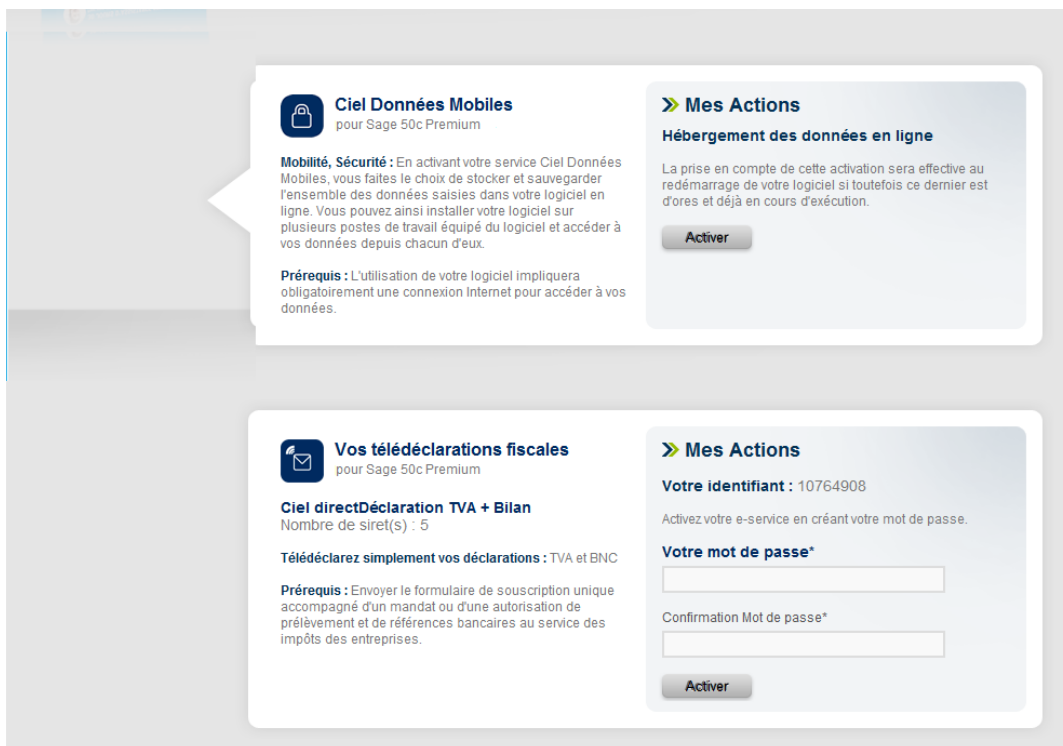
Ciel Données Mobiles
pour Sage 50c Premium

Mobilité, Sécurité : En activant votre service Ciel Données Mobiles, vous faites le choix de stocker et sauvegarder l'ensemble des données saisies dans votre logiciel en ligne. Vous pouvez ainsi installer votre logiciel sur plusieurs postes de travail équipé du logiciel et accéder à vos données depuis chacun d'eux.

Prérequis : L'utilisation de votre logiciel impliquera obligatoirement une connexion Internet pour accéder à vos données.

» Mes Actions
Hébergement des données en ligne

La prise en compte de cette activation sera effective au redémarrage de votre logiciel si toutefois ce dernier est d'ores et déjà en cours d'exécution.

Activer

Vos télédéclarations fiscales
pour Sage 50c Premium

Ciel directDéclaration TVA + Bilan
Nombre de siret(s) : 5

Télédéclarez simplement vos déclarations : TVA et BNC

Prérequis : Envoyer le formulaire de souscription unique accompagné d'un mandat ou d'une autorisation de prélèvement et de références bancaires au service des impôts des entreprises.

» Mes Actions
Votre identifiant : 10764908

Activez votre e-service en créant votre mot de passe.

Votre mot de passe*

Confirmation Mot de passe*

Activer